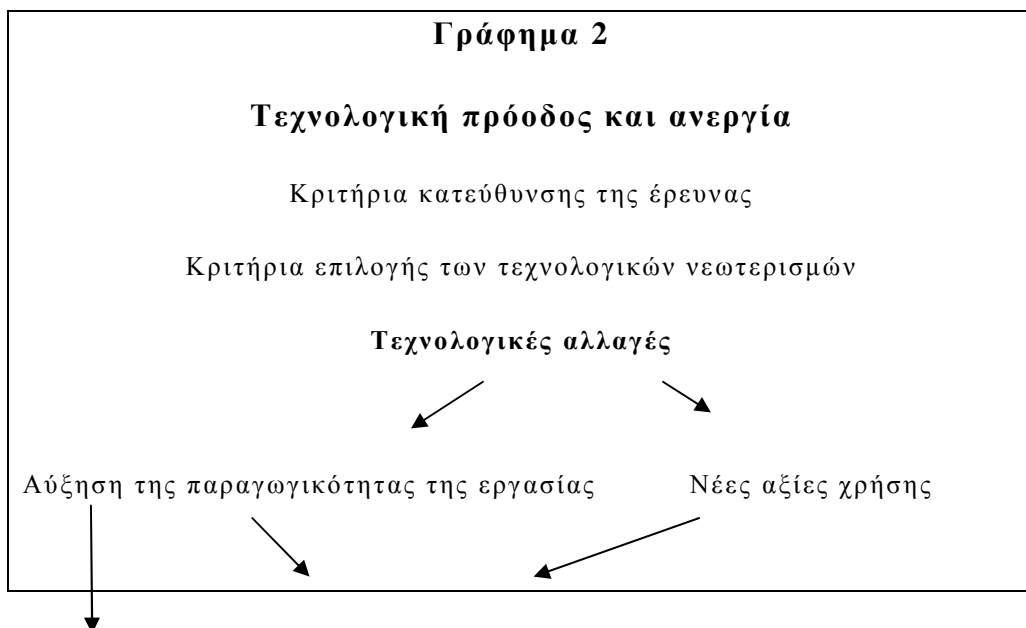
Γράφημα 2

Τεχνολογική πρόοδος και ανεργία

Κριτήρια κατεύθυνσης της έρευνας

Κριτήρια επιλογής των τεχνολογικών νεωτερισμών

Τεχνολογικές αλλαγές

Αύξηση της παραγωγικότητας της εργασίας

Νέες αξίες χρήσης